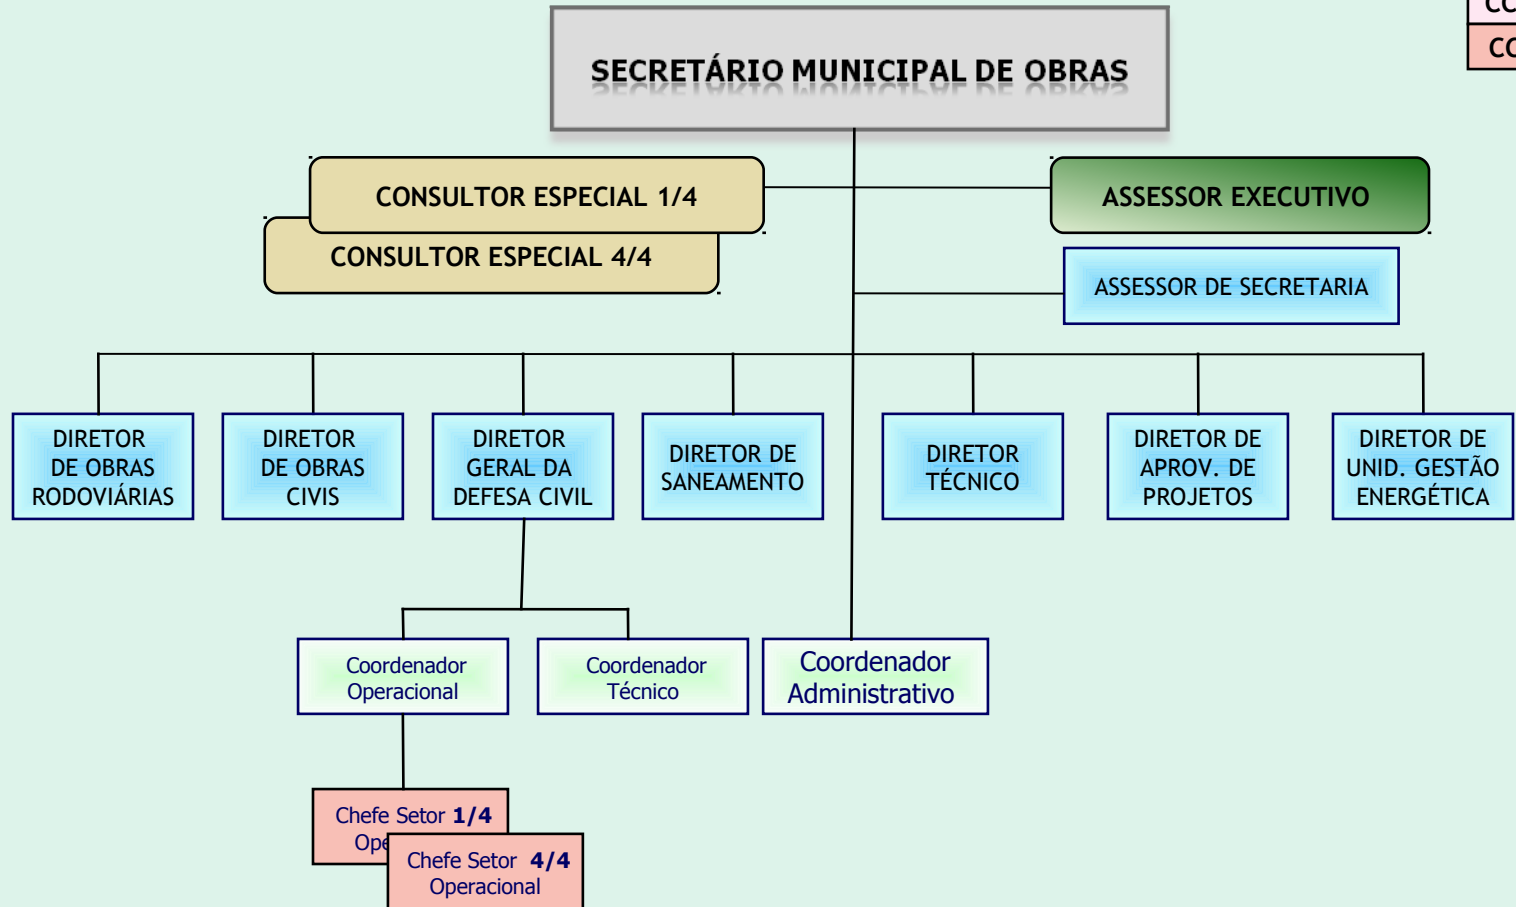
CC
CC

SECRETÁRIO MUNICIPAL DE OBRAS

CONSULTOR ESPECIAL 1/4

CONSULTOR ESPECIAL 4/4

ASSESSOR EXECUTIVO

ASSESSOR DE SECRETARIA

DIRETOR DE OBRAS RODOVIÁRIAS

DIRETOR DE OBRAS CIVIS

DIRETOR GERAL DA DEFESA CIVIL

DIRETOR DE SANEAMENTO

DIRETOR TÉCNICO

DIRETOR DE APROV. DE PROJETOS

DIRETOR DE UNID. GESTÃO ENERGÉTICA

Coordenador Operacional

Coordenador Técnico

Coordenador Administrativo

Chefe Setor **1/4** Ope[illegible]

Chefe Setor **4/4** Operacional